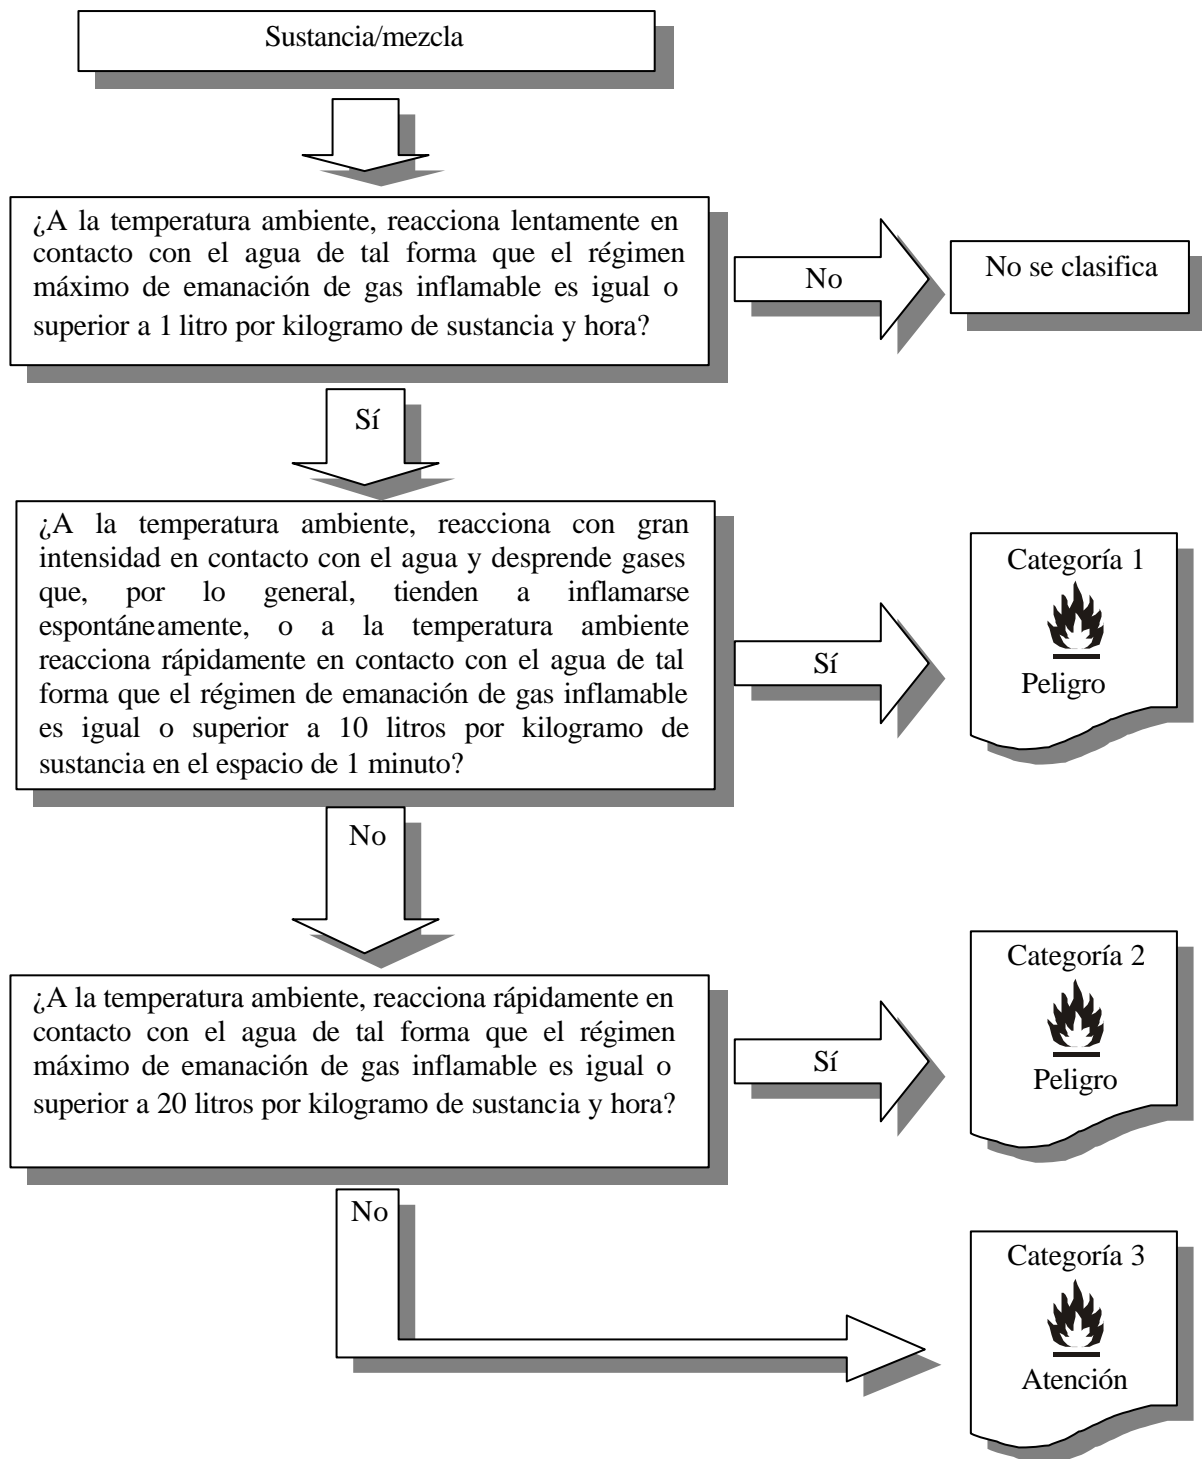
Sustancia/mezcla

¿A la temperatura ambiente, reacciona lentamente en contacto con el agua de tal forma que el régimen máximo de emanación de gas inflamable es igual o superior a 1 litro por kilogramo de sustancia y hora?

No

No se clasifica

Sí

¿A la temperatura ambiente, reacciona con gran intensidad en contacto con el agua y desprende gases que, por lo general, tienden a inflamarse espontáneamente, o a la temperatura ambiente reacciona rápidamente en contacto con el agua de tal forma que el régimen de emanación de gas inflamable es igual o superior a 10 litros por kilogramo de sustancia en el espacio de 1 minuto?

Sí

Categoría 1

Peligro

No

¿A la temperatura ambiente, reacciona rápidamente en contacto con el agua de tal forma que el régimen máximo de emanación de gas inflamable es igual o superior a 20 litros por kilogramo de sustancia y hora?

Sí

Categoría 2

Peligro

No

Categoría 3

Atención